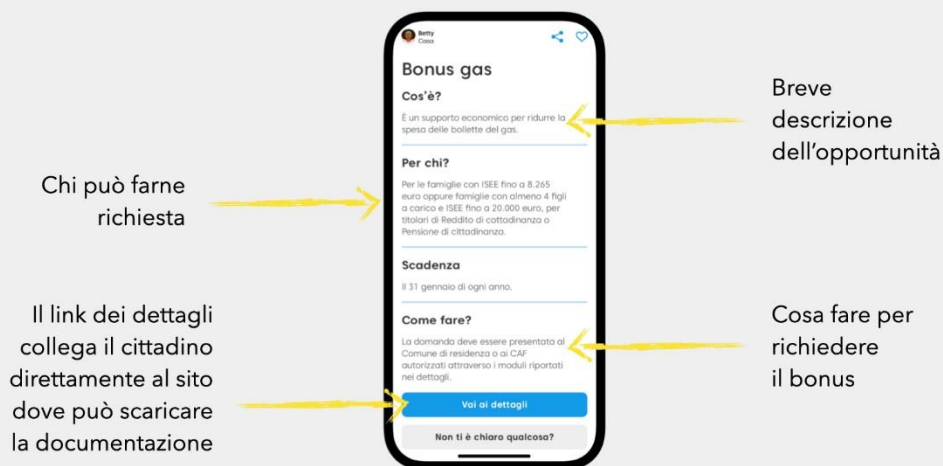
Betty
Casa

Bonus gas

Cos'è?

È un supporto economico per ridurre la spesa delle bollette del gas.

Per chi?

Per le famiglie con ISEE fino a 8.265 euro oppure famiglie con almeno 4 figli a carico e ISEE fino a 20.000 euro, per titolari di Reddito di cittadinanza o Pensione di cittadinanza.

Scadenza

Il 31 gennaio di ogni anno.

Come fare?

La domanda deve essere presentata al Comune di residenza o ai CAF autorizzati attraverso i moduli riportati nei dettagli.

Vai ai dettagli

Non ti è chiaro qualcosa?

Breve descrizione dell'opportunità

Chi può farne richiesta

Il link dei dettagli collega il cittadino direttamente al sito dove può scaricare la documentazione

Cosa fare per richiedere il bonus